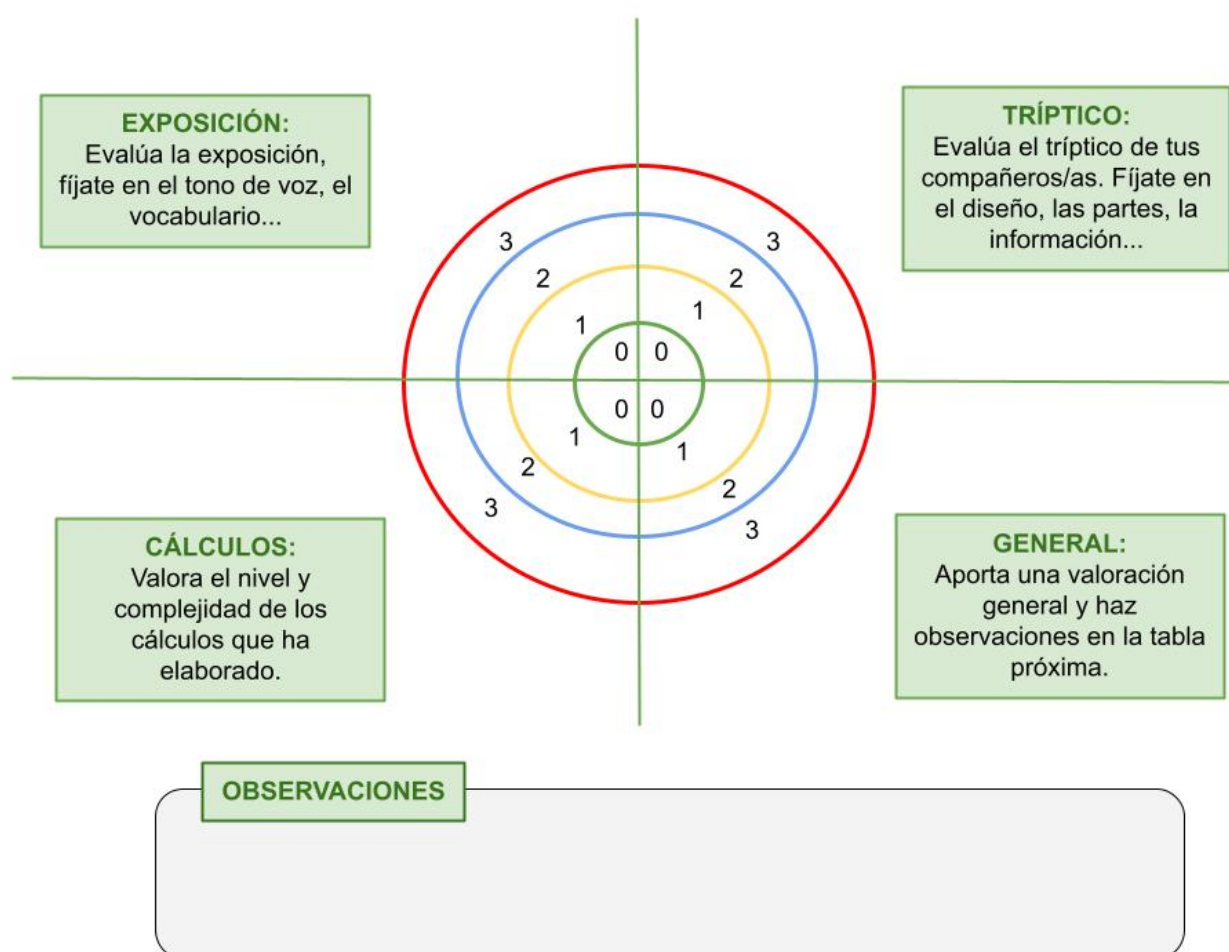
EXPOSICIÓN:
Evalúa la exposición, fíjate en el tono de voz, el vocabulario...

TRÍPTICO:
Evalúa el tríptico de tus compañeros/as. Fíjate en el diseño, las partes, la información...

3
2
1
0
3
2
1
0
0
1
2
3
0
1
2
3

CÁLCULOS:
Valora el nivel y complejidad de los cálculos que ha elaborado.

GENERAL:
Aporta una valoración general y haz observaciones en la tabla próxima.

OBSERVACIONES